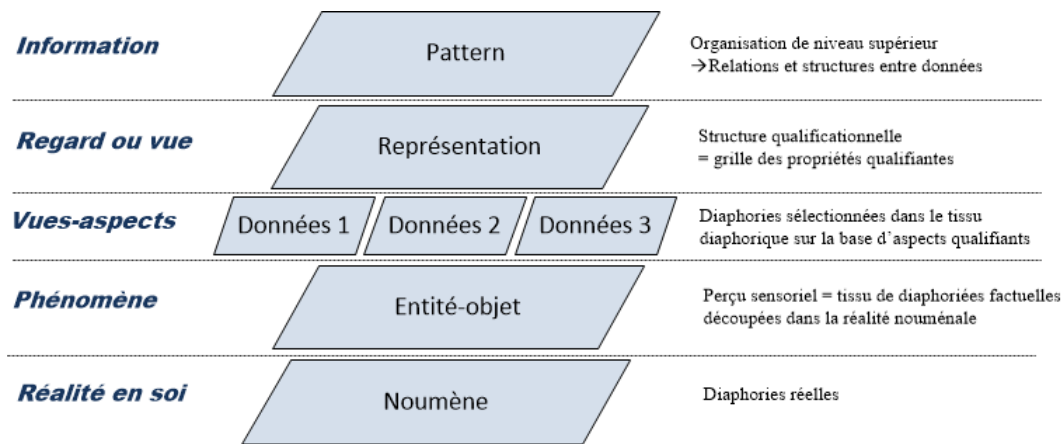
Information

Pattern

Organisation de niveau supérieur
→Relations et structures entre données

Regard ou vue

Représentation

Structure qualificationnelle
= grille des propriétés qualifiantes

Vues-aspects

Données 1

Données 2

Données 3

Diaphories sélectionnées dans le tissu diaphorique sur la base d'aspects qualifiants

Phénomène

Entité-objet

Perçu sensoriel = tissu de diaphoriées factuelles découpées dans la réalité nouménale

Réalité en soi

Noumène

Diaphories réelles